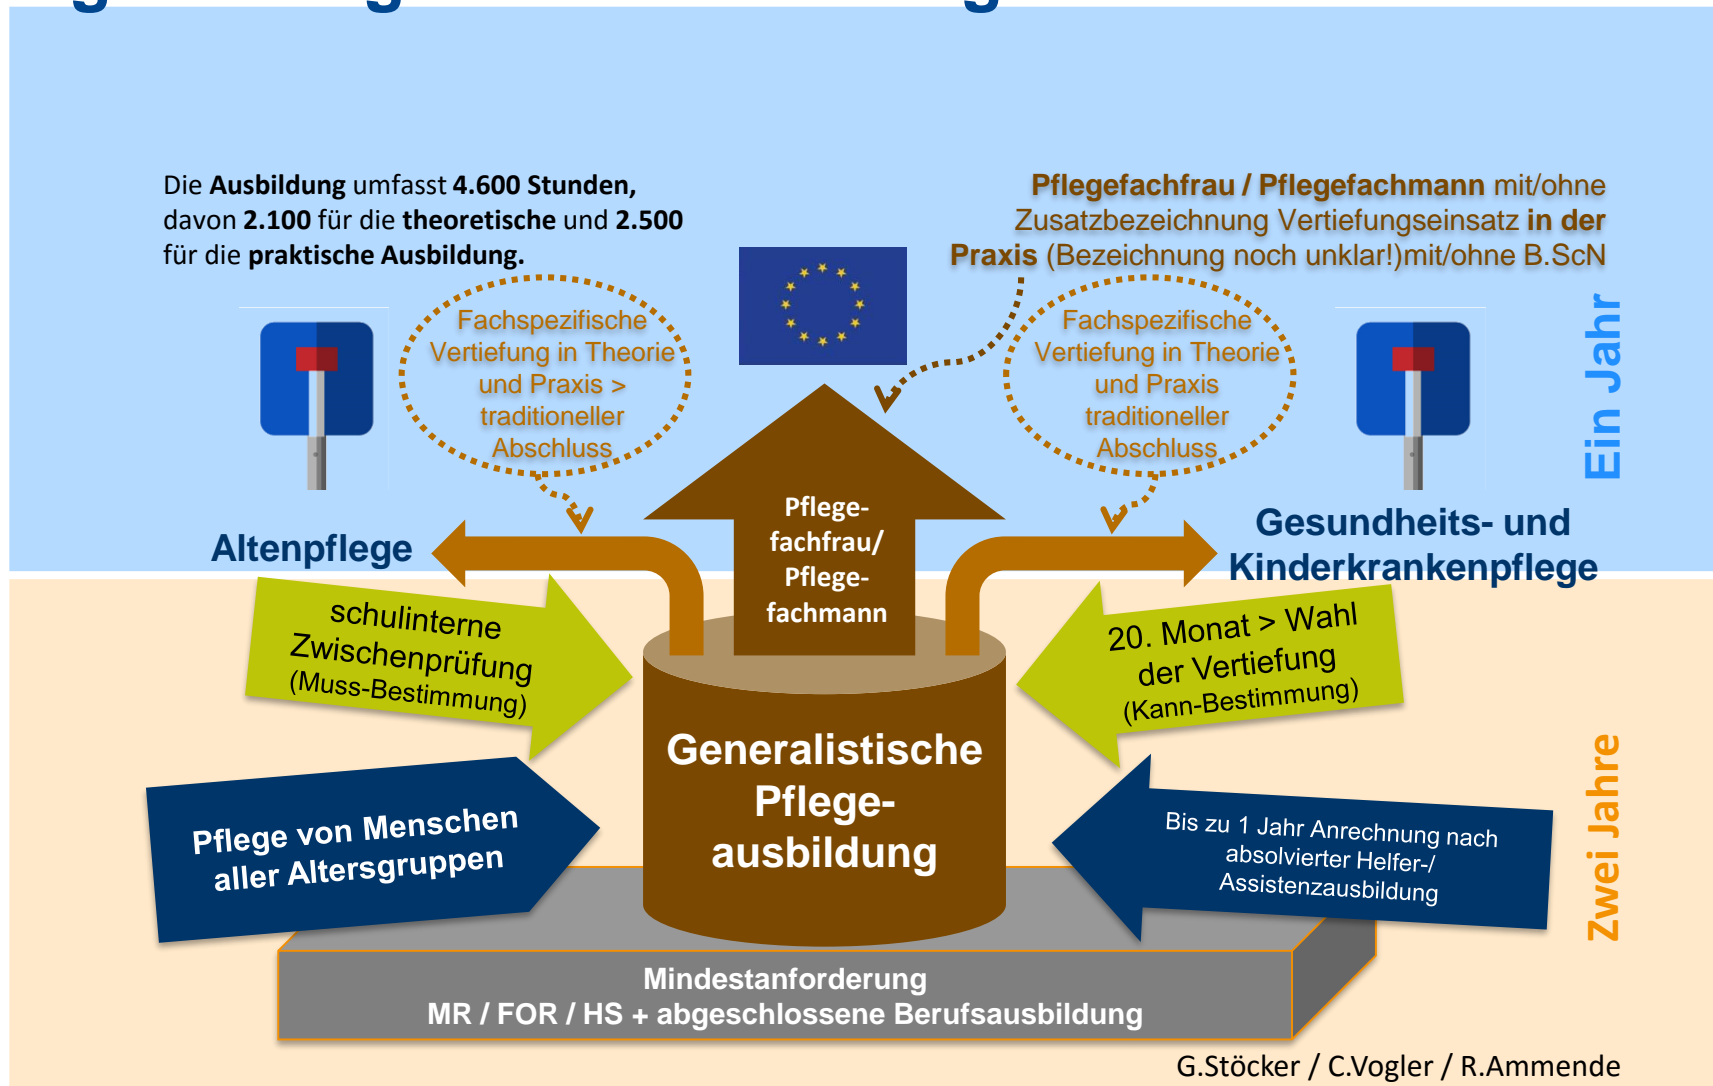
Die **Ausbildung** umfasst **4.600 Stunden,** davon **2.100** für die **theoretische** und **2.500** für die **praktische Ausbildung.**

**Pflegefachfrau / Pflegefachmann** mit/ohne Zusatzbezeichnung Vertiefungseinsatz **in der Praxis** (Bezeichnung noch unklar!)mit/ohne B.ScN

Fachspezifische Vertiefung in Theorie und Praxis > traditioneller Abschluss

Fachspezifische Vertiefung in Theorie und Praxis traditioneller Abschluss

Ein Jahr

Altenpflege

Pflege-fachfrau/ Pflege-fachmann

Gesundheits- und Kinderkrankenpflege

schulinterne Zwischenprüfung (Muss-Bestimmung)

20. Monat > Wahl der Vertiefung (Kann-Bestimmung)

Generalistische Pflege-ausbildung

Pflege von Menschen aller Altersgruppen

Bis zu 1 Jahr Anrechnung nach absolvierter Helfer-/ Assistenzausbildung

Zwei Jahre

Mindestanforderung
MR / FOR / HS + abgeschlossene Berufsausbildung

G.Stöcker / C.Vogler / R.Ammende